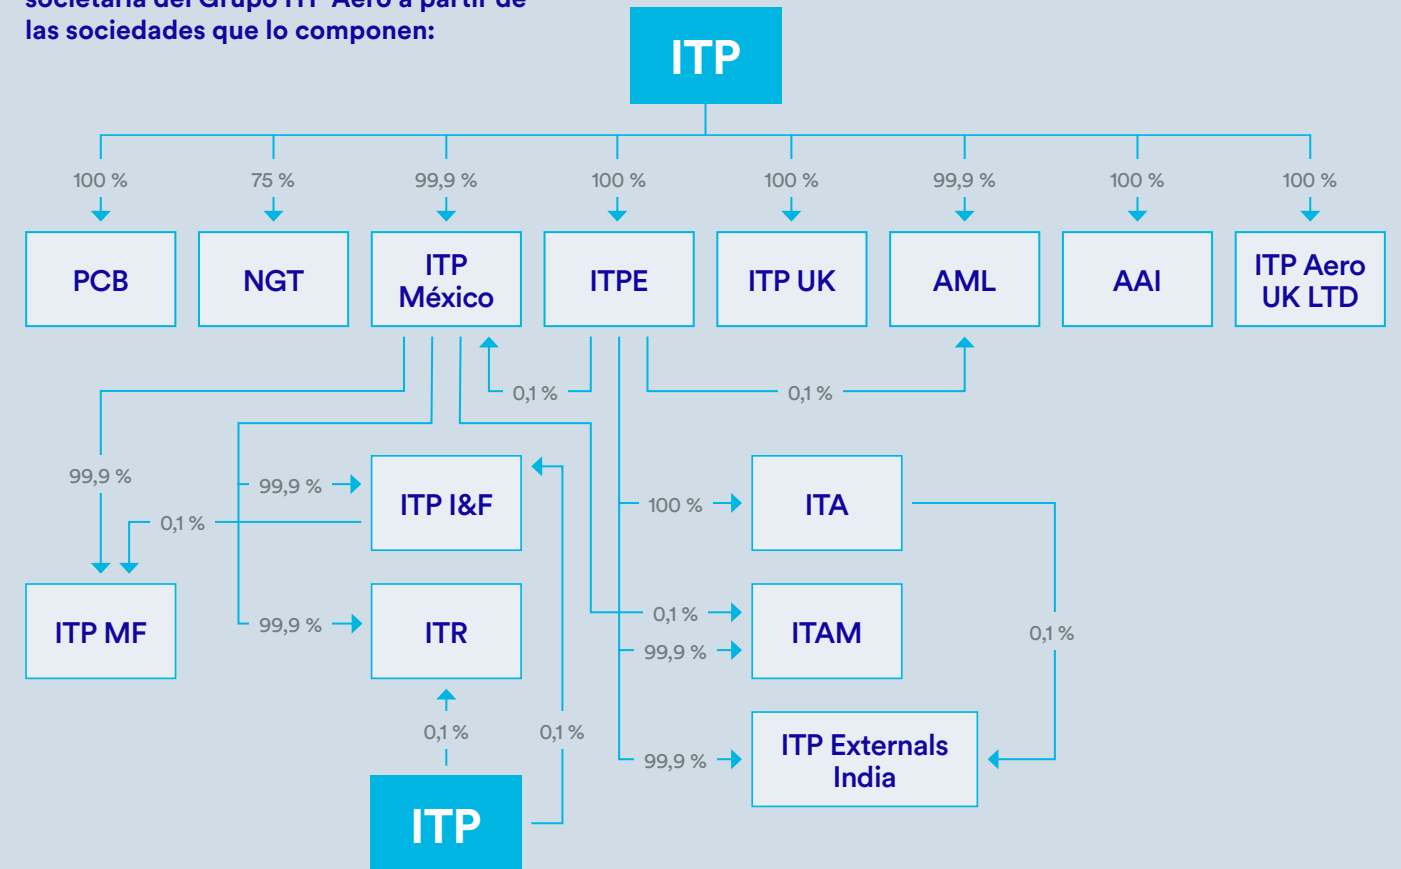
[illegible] las sociedades que lo componen:

ITP

100 %
75 %
99,9 %
100 %
100 %
99,9 %
100 %
100 %

PCB
NGT
ITP México
ITPE
ITP UK
AML
AAI
ITP Aero UK LTD

0,1 %
0,1 %

99,9 %
99,9 %
0,1 %
ITP I&F
100 %
ITA

ITP MF
99,9 %
ITR
0,1 %
ITAM
99,9 %
0,1 %

0,1 %
0,1 %
99,9 %
ITP Externals India

ITP